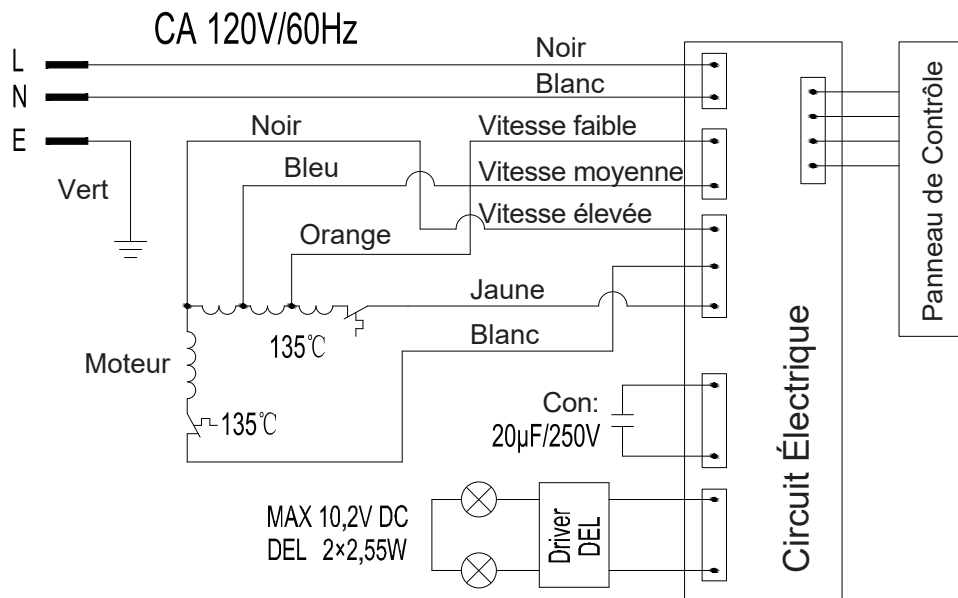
CA 120V/60Hz

L
N
E

Vert

Noir
Blanc

Noir
Bleu
Orange

Vitesse faible
Vitesse moyenne
Vitesse élevée

Jaune
Blanc

135℃

Moteur
135℃

Con:
20μF/250V

MAX 10,2V DC
DEL 2×2,55W

Driver
DEL

Circuit Électrique

Panneau de Contrôle